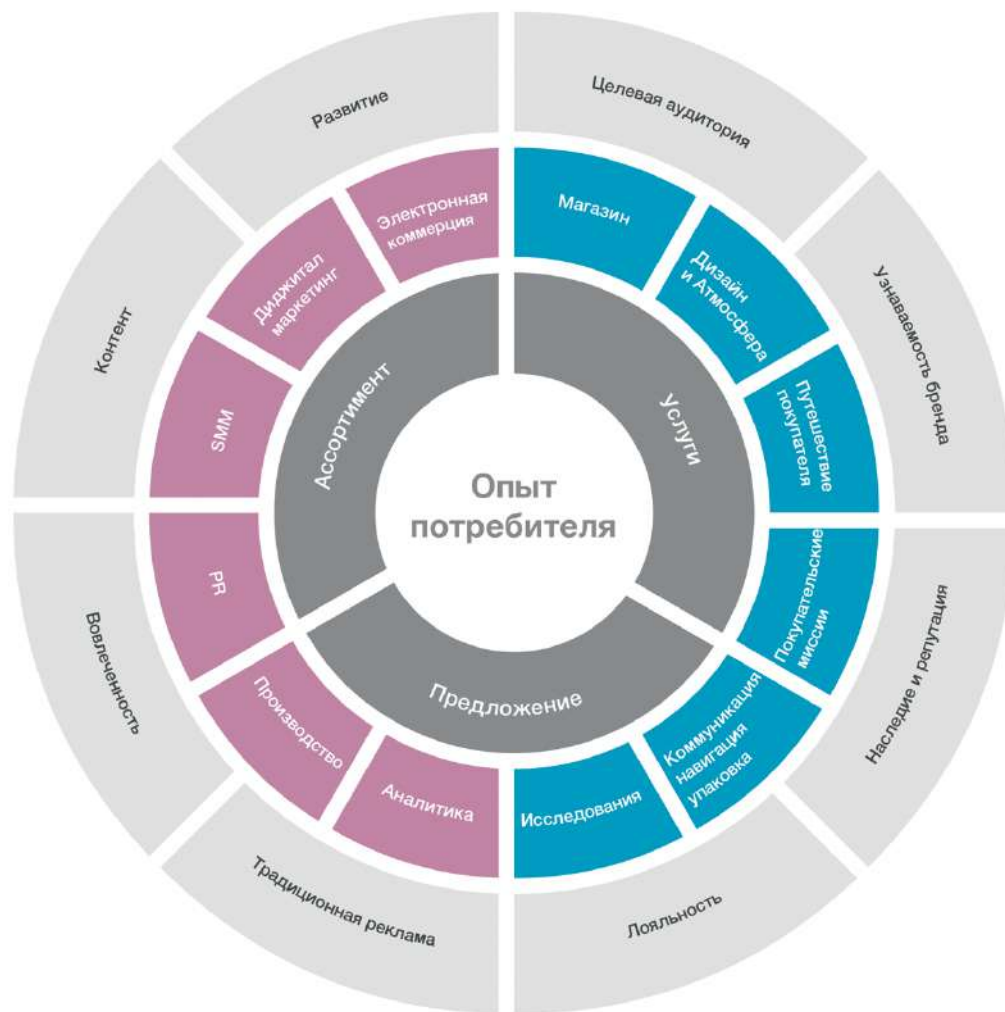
Опыт потребителя

Ассортимент
Услуги
Предложение

Электронная коммерция
Диджитал маркетинг
SMM
PR
Производство
Аналитика

Магазин
Дизайн и Атмосфера
Путешествие покупателя
Покупательские миссии
Коммуникация навигация упаковка
Исследования

Развитие
Целевая аудитория
Узнаваемость бренда
Наследие и репутация
Лояльность
Традиционная реклама
Вовлеченность
Контент